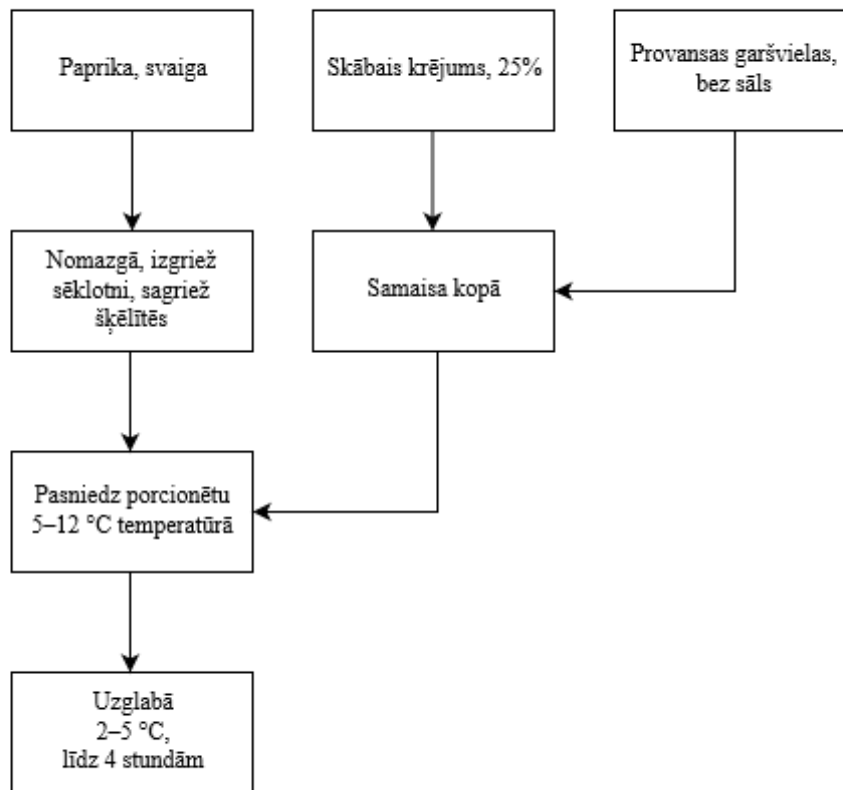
Paprika, svaiga

Skābais krējums, 25%

Provansas garšvielas, bez sāls

Nomazgā, izgriež sēklotni, sagriež šķēlītēs

Samaisa kopā

Pasniedz porcionētu 5–12 °C temperatūrā

Uzglabā
2–5 °C,
līdz 4 stundām